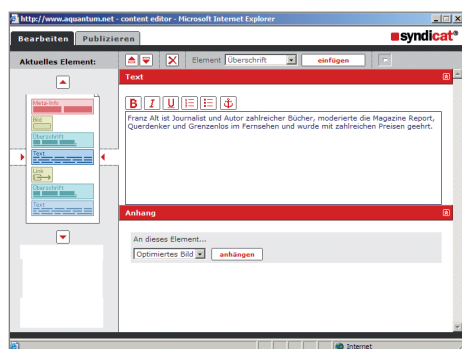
http://www.aquantum.net - content editor - Microsoft Internet Explorer

Bearbeiten Publizieren

syndicat®

Aktuelles Element:

Element Überschrift einfügen

Meta-Info

Bild

Überschrift

Text

Link

Überschrift

Text

Text

B I U

Franz Alt ist Journalist und Autor zahlreicher Bücher, moderierte die Magazine Report, Querdenker und Grenzenlos im Fernsehen und wurde mit zahlreichen Preisen geehrt.

Anhang

An dieses Element...

Optimiertes Bild anhängen

Internet